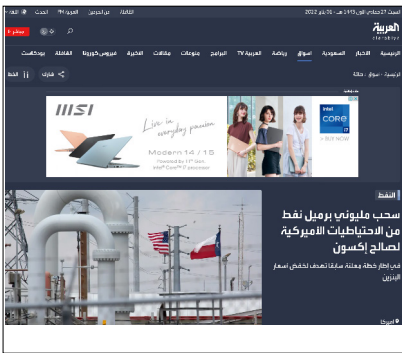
السبت 27 جمادى الأولى 1443 هـ - 01 يناير 2022

العربية
Al Arabiya

الثقافة

English
فارسی
الحدث
العربية FM

بث مباشر

الرئيسية الأخبار السعودية أسواق رياضة العربية TV البرامج منوعات مقالات الخليج فيروس كورونا الفاصلة بودكاست

الرئيسية : أسواق : طاقة

شارك

الخط

MSI

Live in everyday passion

Modern 14 / 15
Powered by 11th Gen. Intel® Core™ i7 processor

intel CORE i7

BUY NOW

النفط

سحب مليوني برميل نفط من الاحتياطيات الأميركية لصالح إكسون

في إطار خطة معلنة سابقا تهدف لخفض أسعار البنزين

أميركا